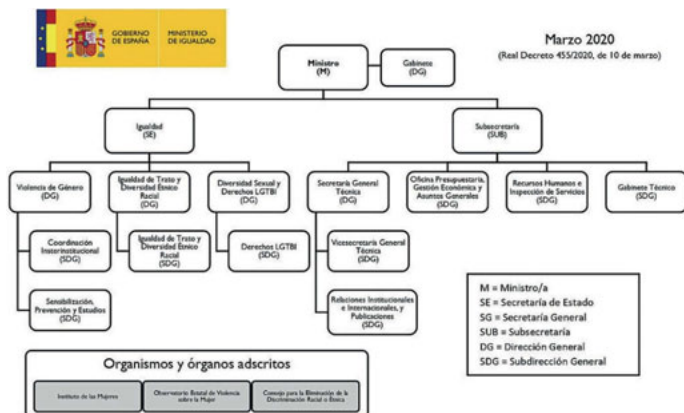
GOBIERNO DE ESPAÑA MINISTERIO DE IGUALDAD

Marzo 2020
(Real Decreto 455/2020, de 10 de marzo)

Ministro (M)

Gabinete (DG)

Igualdad (SE)

Subsecretaría (SUB)

Violencia de Género (DG)

Igualdad de Trato y Diversidad Étnico Racial (DG)

Diversidad Sexual y Derechos LGTBI (DG)

Secretaría General Técnica (DG)

Oficina Presupuestaria, Gestión Económica y Asuntos Generales (SDG)

Recursos Humanos e Inspección de Servicios (SDG)

Gabinete Técnico (SDG)

Coordinación Interinstitucional (SDG)

Igualdad de Trato y Diversidad Étnico Racial (SDG)

Derechos LGTBI (SDG)

Vicesecretaría General Técnica (SDG)

Sensibilización, Prevención y Estudios (SDG)

Relaciones Institucionales e Internacionales, y Publicaciones (SDG)

M = Ministro/a
SE = Secretaría de Estado
SG = Secretaría General
SUB = Subsecretaría
DG = Dirección General
SDG = Subdirección General

Organismos y órganos adscritos

Instituto de las Mujeres

Observatorio Estatal de Violencia sobre la Mujer

Consejo para la Eliminación de la Discriminación Racial o Étnica